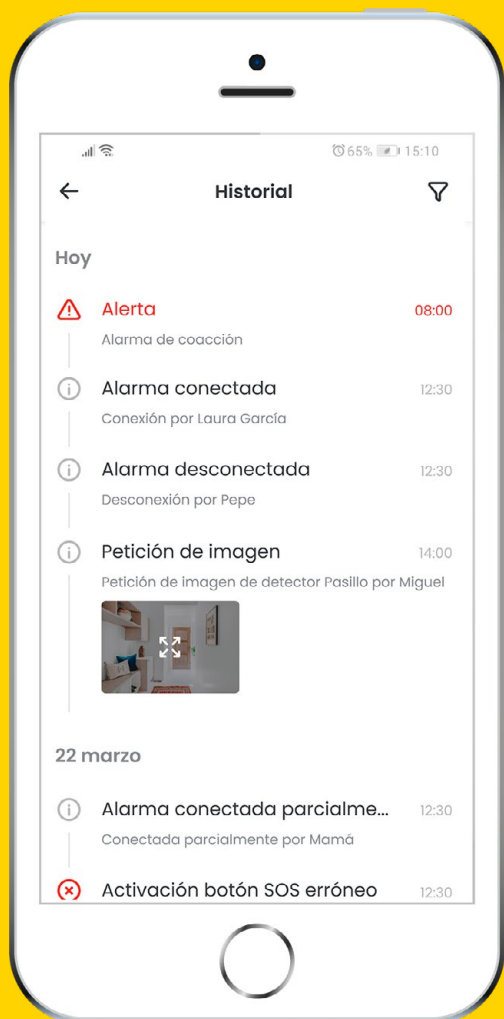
65% 15:10

Historial

Hoy

Alerta 08:00
Alarma de coacción

Alarma conectada 12:30
Conexión por Laura García

Alarma desconectada 12:30
Desconexión por Pepe

Petición de imagen 14:00
Petición de imagen de detector Pasillo por Miguel

22 marzo

Alarma conectada parcialme... 12:30
Conectada parcialmente por Mamá

Activación botón SOS erróneo 12:30